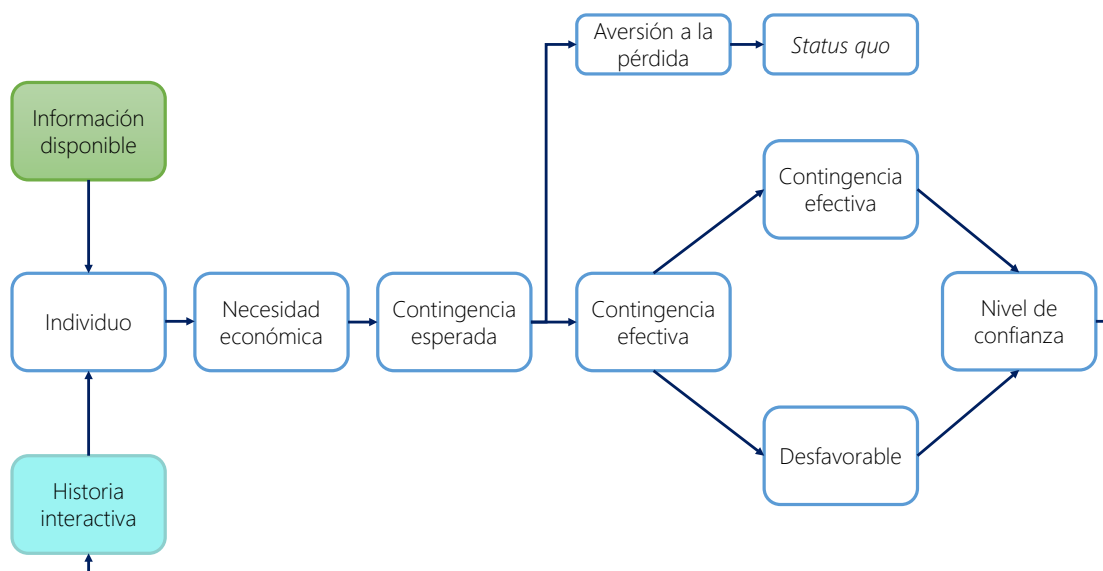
Información disponible

Individuo

Historia interactiva

Necesidad económica

Contingencia esperada

Aversión a la pérdida

*Status quo*

Contingencia efectiva

Contingencia efectiva

Desfavorable

Nivel de confianza